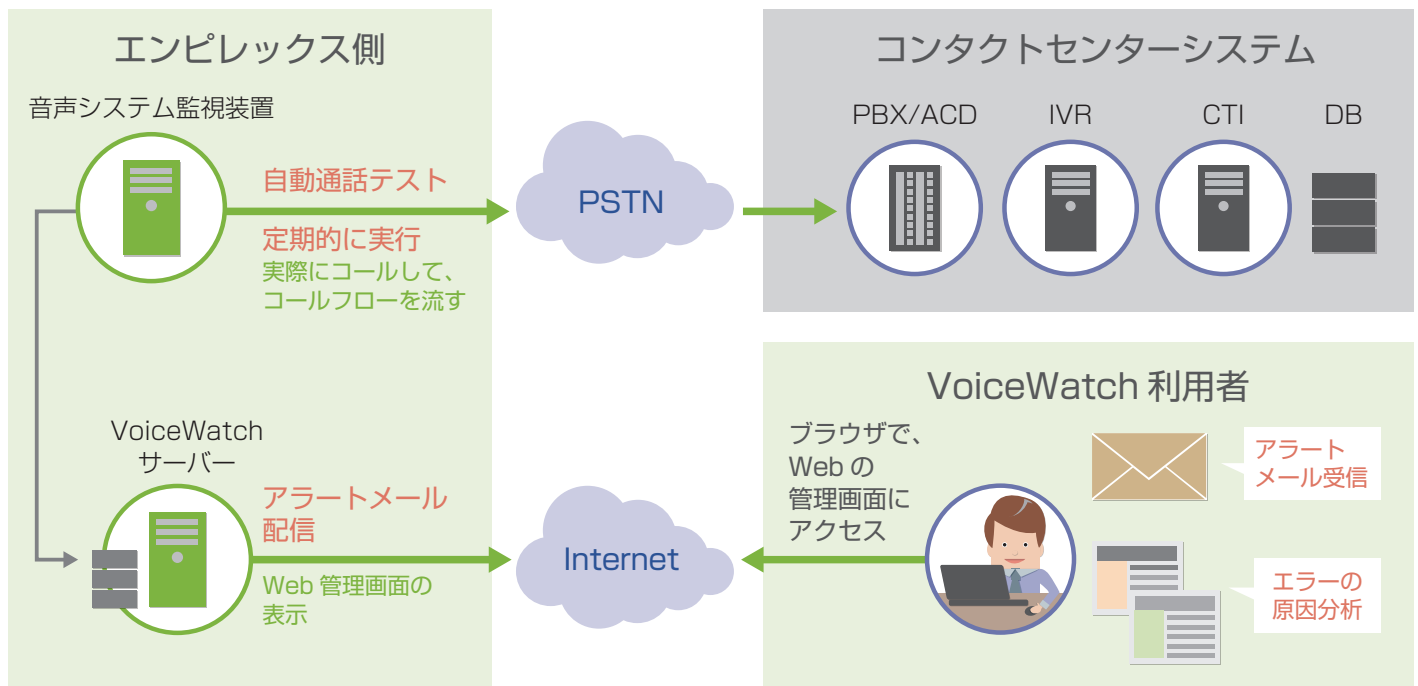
エンピレックス側

音声システム監視装置

自動通話テスト

定期的に実行
実際にコールして、
コールフローを流す

PSTN

コンタクトセンターシステム

PBX/ACD

IVR

CTI

DB

VoiceWatch
サーバー

アラートメール
配信

Web 管理画面の
表示

Internet

VoiceWatch 利用者

ブラウザで、
Web の
管理画面に
アクセス

アラート
メール受信

エラーの
原因分析